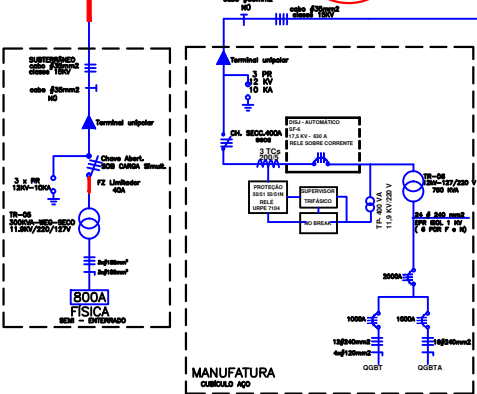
NO
cabo ∮35mm2 classe 15KV

SUBTERRÂNEO
cabo ∮35mm2
classe 15KV

cabo ∮35mm2
NU

Terminal unipolar

Chave Abert. SOB CARGA Simult.

3 x PR
12KV–10KA

FZ Limitador
40A

TR-05
300KVA–NEO–SECO
11,9KV/220/127V

3x∮150mm²
2x∮150mm²

800A
FÍSICA
SEMI – ENTERRADO

Terminal unipolar

3 PR
12 KV
10 KA

CH. SECC.400A
seca

DISJ - AUTOMÁTICO
SF-6
17,5 KV - 630 A
RELE SOBRE CORRENTE

3 TCs
200/5

PROTEÇÃO
50/51 50/51N
RELÉ
URPE 7104

SUPERVISOR
TRIFÁSICO

NO BREAK

TP 500VA
11,9 KV/220 V

TR-06
12KV–127/220 V
750 KVA

24 ∮ 240 mm2
EPR ISOL 1 KV
( 6 POR F e N)

2000A

1000A

1000A

12∮240mm2
4∮120mm2

16∮240mm2

QGBT

QGBTA

MANUFATURA
CUBÍCULO AÇO